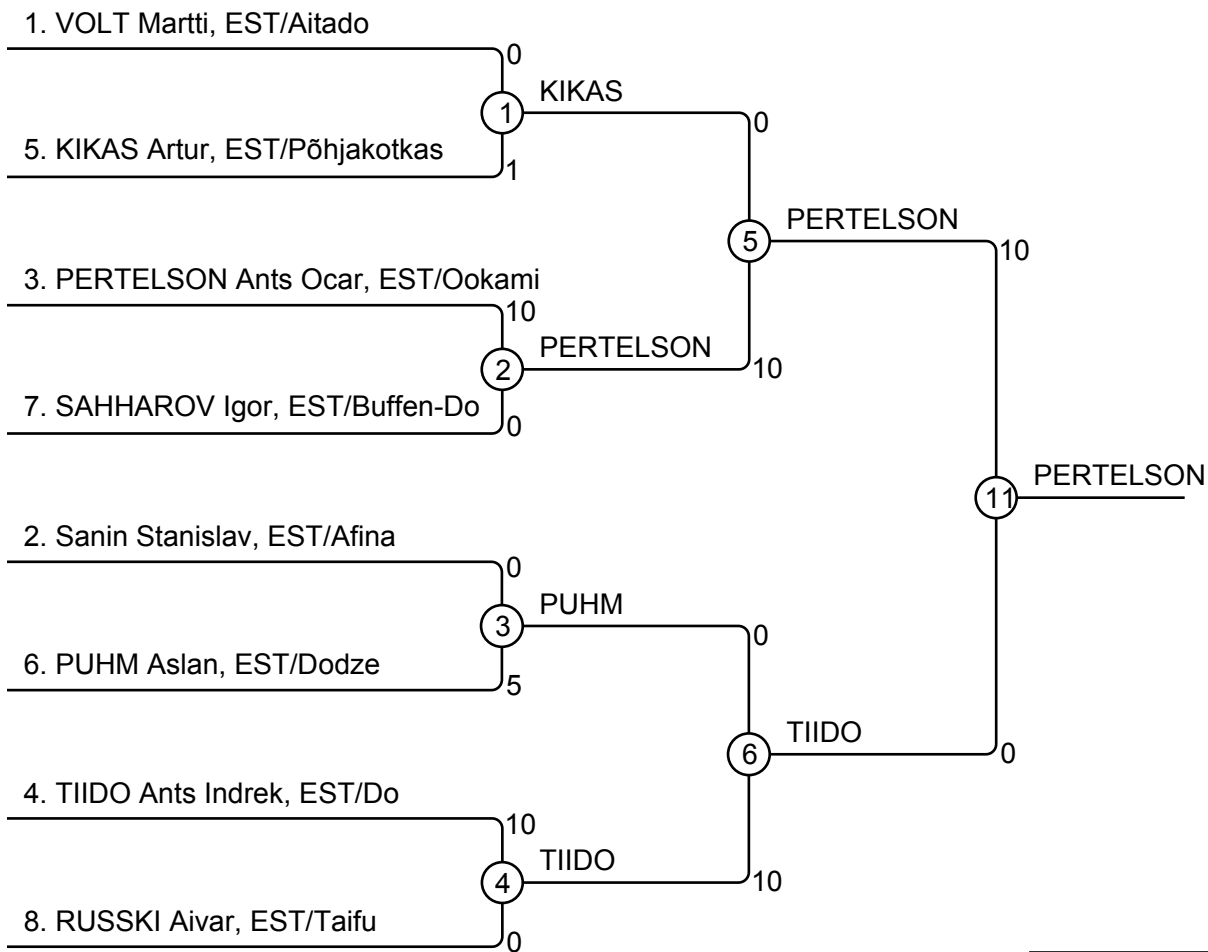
1. VOLT Martti, EST/Aitado
0
1
KIKAS
5. KIKAS Artur, EST/Põhjakotkas
1
0
5
PERTELSON
10
3. PERTELSON Ants Ocar, EST/Ookami
10
2
PERTELSON
10
7. SAHHAROV Igor, EST/Buffen-Do
0
11
PERTELSON
2. Sanin Stanislav, EST/Afina
0
3
PUHM
6. PUHM Aslan, EST/Dodze
5
0
6
TIIDO
0
4. TIIDO Ants Indrek, EST/Do
10
4
TIIDO
10
8. RUSSKI Aivar, EST/Taifu
0